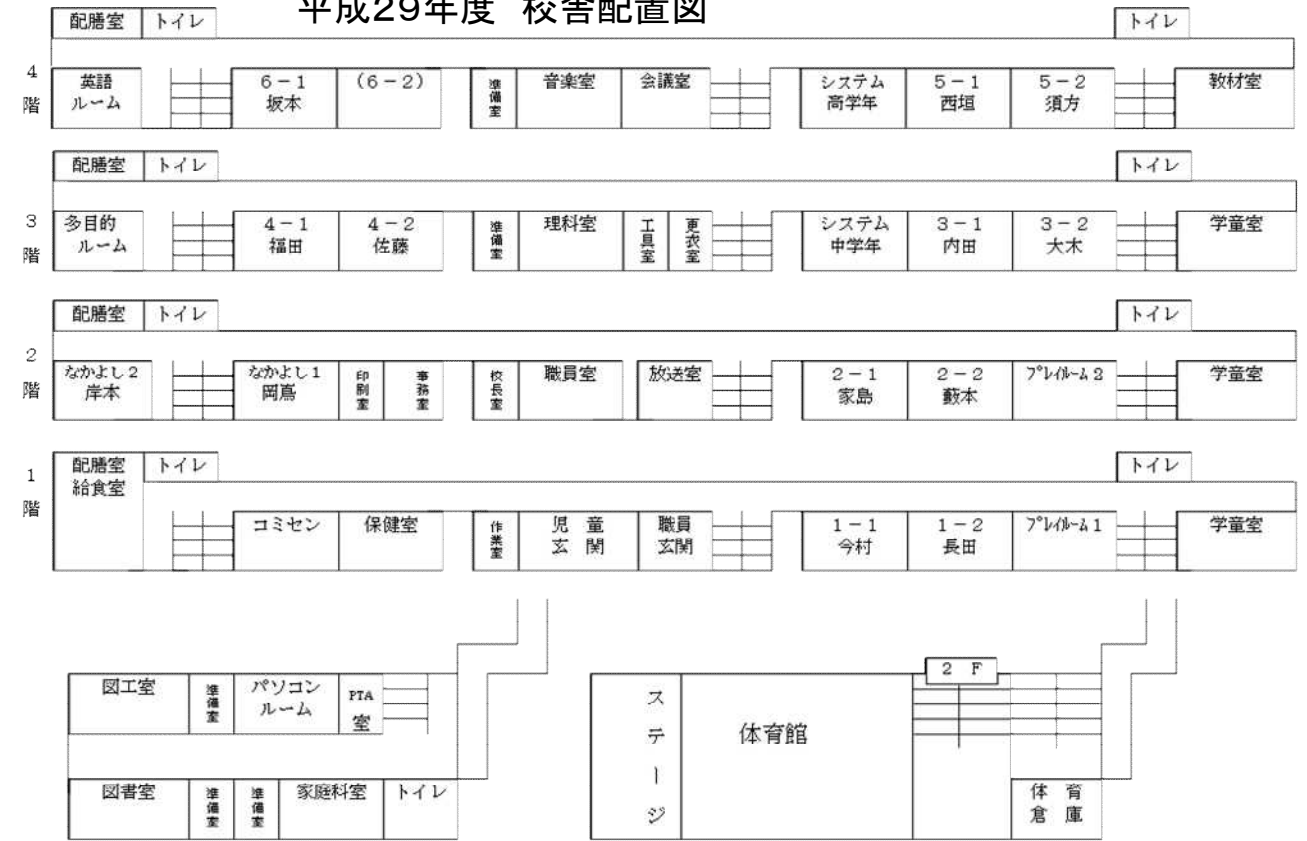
平成29年度 校舎配置図

配膳室 トイレ トイレ

4階

英語ルーム 6－1 坂本 (6－2) 準備室 音楽室 会議室 システム高学年 5－1 西垣 5－2 須方 教材室

配膳室 トイレ トイレ

3階

多目的ルーム 4－1 福田 4－2 佐藤 準備室 理科室 工具室 更衣室 システム中学年 3－1 内田 3－2 大木 学童室

配膳室 トイレ トイレ

2階

なかよし2 岸本 なかよし1 岡嶌 印刷室 事務室 校長室 職員室 放送室 2－1 家島 2－2 藪本 プレイルーム2 学童室

配膳室 給食室 トイレ トイレ

1階

コミセン 保健室 作業室 児童玄関 職員玄関 1－1 今村 1－2 長田 プレイルーム1 学童室

図工室 準備室 パソコンルーム PTA室

図書室 準備室 準備室 家庭科室 トイレ

ステージ 体育館 2 F 体育倉庫